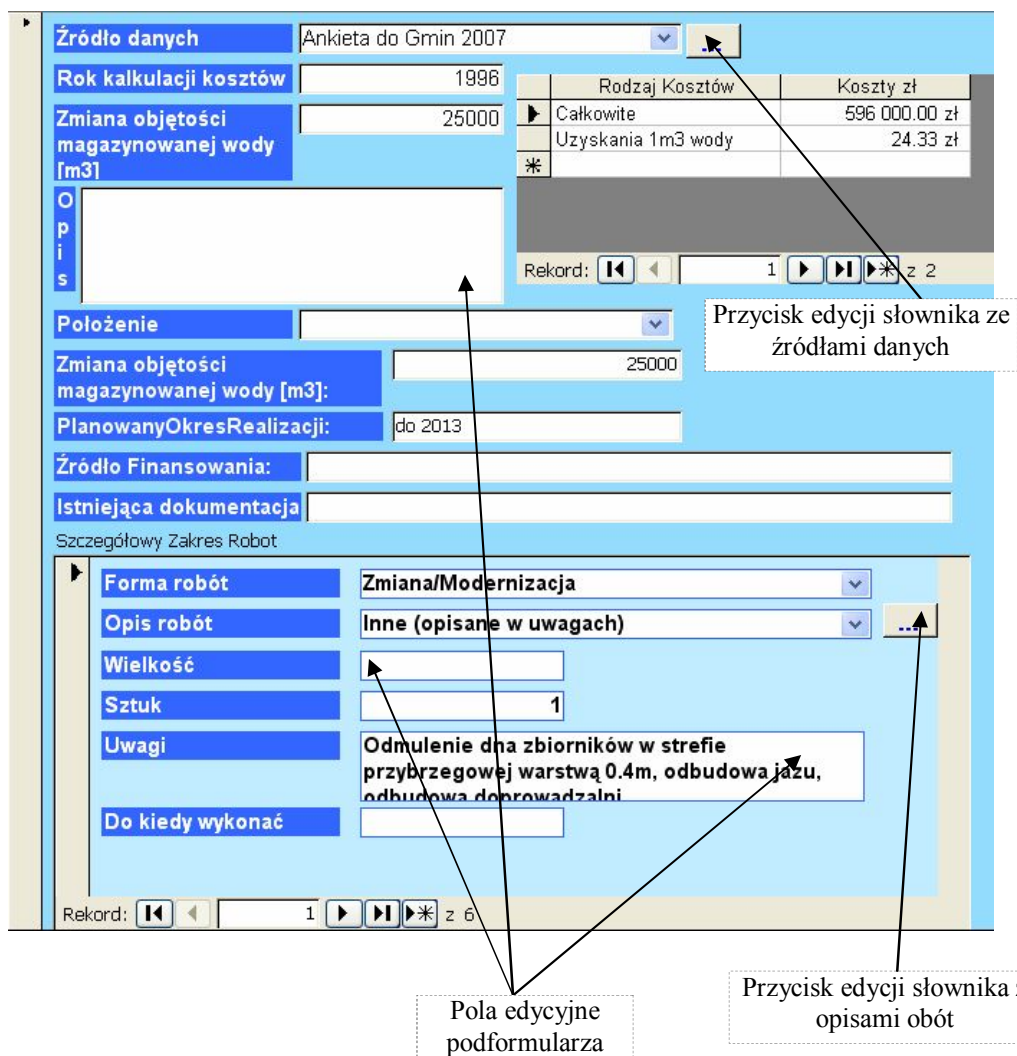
Źródło danych
Ankieta do Gmin 2007
...
Rok kalkulacji kosztów
1996
Zmiana objętości magazynowanej wody [m3]
25000

| | Rodzaj Kosztów | Koszty zł |
|---|---|---|
| ▶ | Całkowite | 596 000.00 zł |
| | Uzyskania 1m3 wody | 24.33 zł |
| * | | |

O
p
i
s

Rekord: 1 z 2

Przycisk edycji słownika ze źródłami danych

Położenie
Zmiana objętości magazynowanej wody [m3]:
25000
PlanowanyOkresRealizacji:
do 2013
Źródło Finansowania:
Istniejąca dokumentacja
Szczegółowy Zakres Robot
Forma robót
Zmiana/Modernizacja
Opis robót
Inne (opisane w uwagach)
...
Wielkość
Sztuk
1
Uwagi
Odmulenie dna zbiorników w strefie przybrzegowej warstwą 0.4m, odbudowa jazu, odbudowa doprowadzalni
Do kiedy wykonać
Rekord: 1 z 6

Pola edycyjne podformularza

Przycisk edycji słownika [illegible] opisami obót